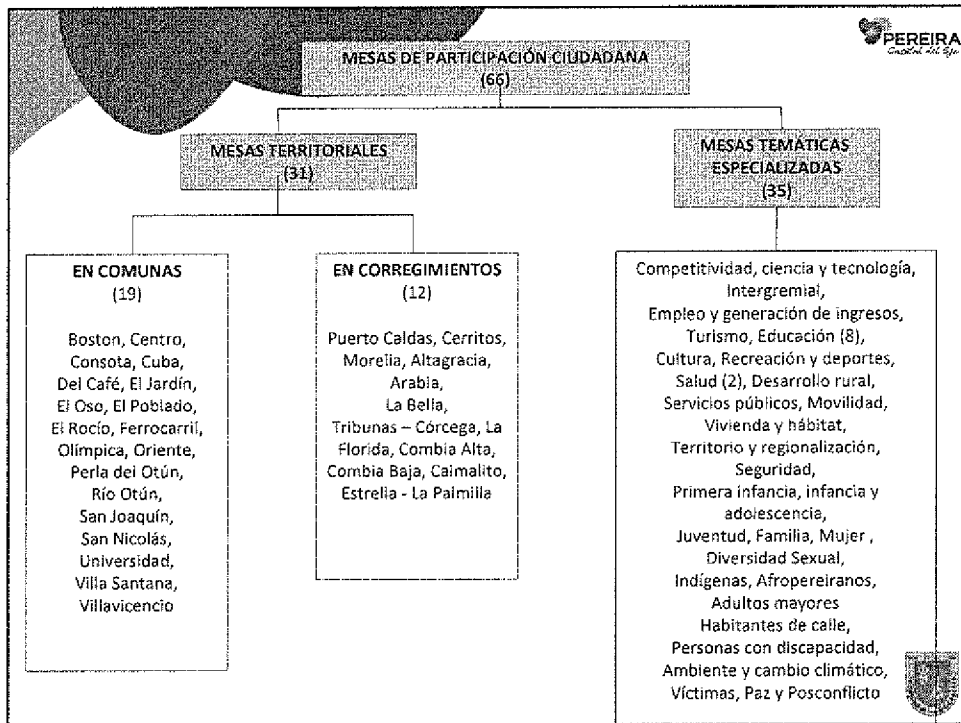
PEREIRA
Capital del Eje

MESAS DE PARTICIPACIÓN CIUDADANA
(66)

MESAS TERRITORIALES
(31)

MESAS TEMÁTICAS ESPECIALIZADAS
(35)

EN COMUNAS
(19)

Boston, Centro, Consota, Cuba, Del Café, El Jardín, El Oso, El Poblado, El Rocío, Ferrocarril, Olímpica, Oriente, Perla del Otún, Río Otún, San Joaquín, San Nicolás, Universidad, Villa Santana, Villavicencio

EN CORREGIMIENTOS
(12)

Puerto Caldas, Cerritos, Morelia, Altagracia, Arabia, La Bella, Tribunas – Córcega, La Florida, Combia Alta, Combia Baja, Caimalito, Estrella - La Palmilla

Competitividad, ciencia y tecnología, Intergremial, Empleo y generación de ingresos, Turismo, Educación (8), Cultura, Recreación y deportes, Salud (2), Desarrollo rural, Servicios públicos, Movilidad, Vivienda y hábitat, Territorio y regionalización, Seguridad, Primera infancia, infancia y adolescencia, Juventud, Familia, Mujer , Diversidad Sexual, Indígenas, Afropereiranos, Adultos mayores Habitantes de calle, Personas con discapacidad, Ambiente y cambio climático, Víctimas, Paz y Posconflicto